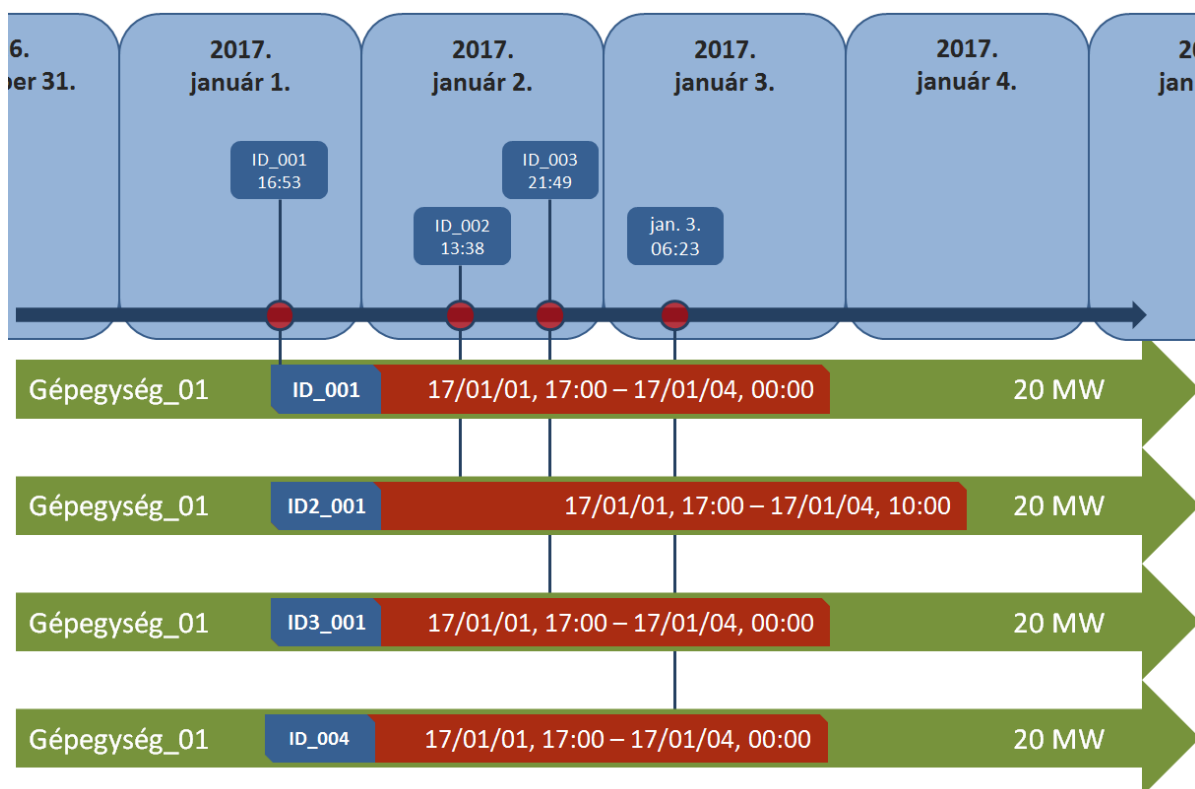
6.
ber 31.

2017.
január 1.

2017.
január 2.

2017.
január 3.

2017.
január 4.

20
jan

ID_001
16:53

ID_002
13:38

ID_003
21:49

jan. 3.
06:23

Gépegység_01 ID_001 17/01/01, 17:00 – 17/01/04, 00:00 20 MW

Gépegység_01 ID2_001 17/01/01, 17:00 – 17/01/04, 10:00 20 MW

Gépegység_01 ID3_001 17/01/01, 17:00 – 17/01/04, 00:00 20 MW

Gépegység_01 ID_004 17/01/01, 17:00 – 17/01/04, 00:00 20 MW